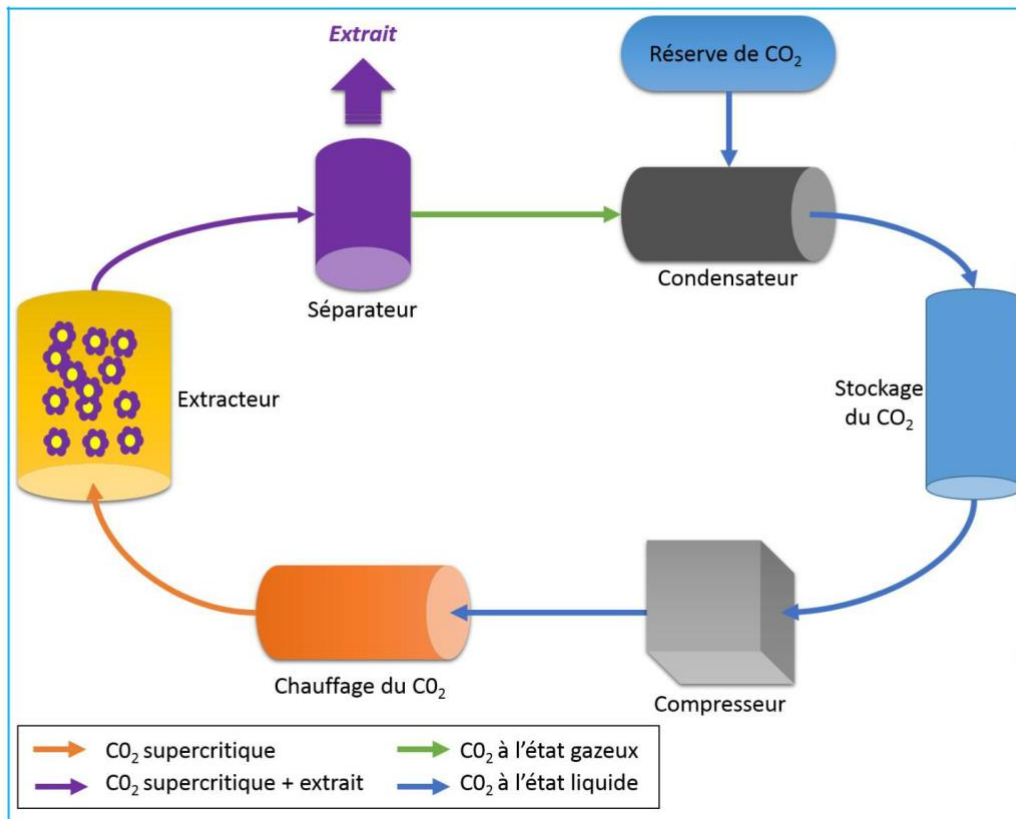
Extrait

Réserve de $CO_2$

Séparateur

Condensateur

Extracteur

Stockage du $CO_2$

Chauffage du $C0_2$

Compresseur

$C0_2$ supercritique

$C0_2$ supercritique + extrait

$C0_2$ à l'état gazeux

$C0_2$ à l'état liquide